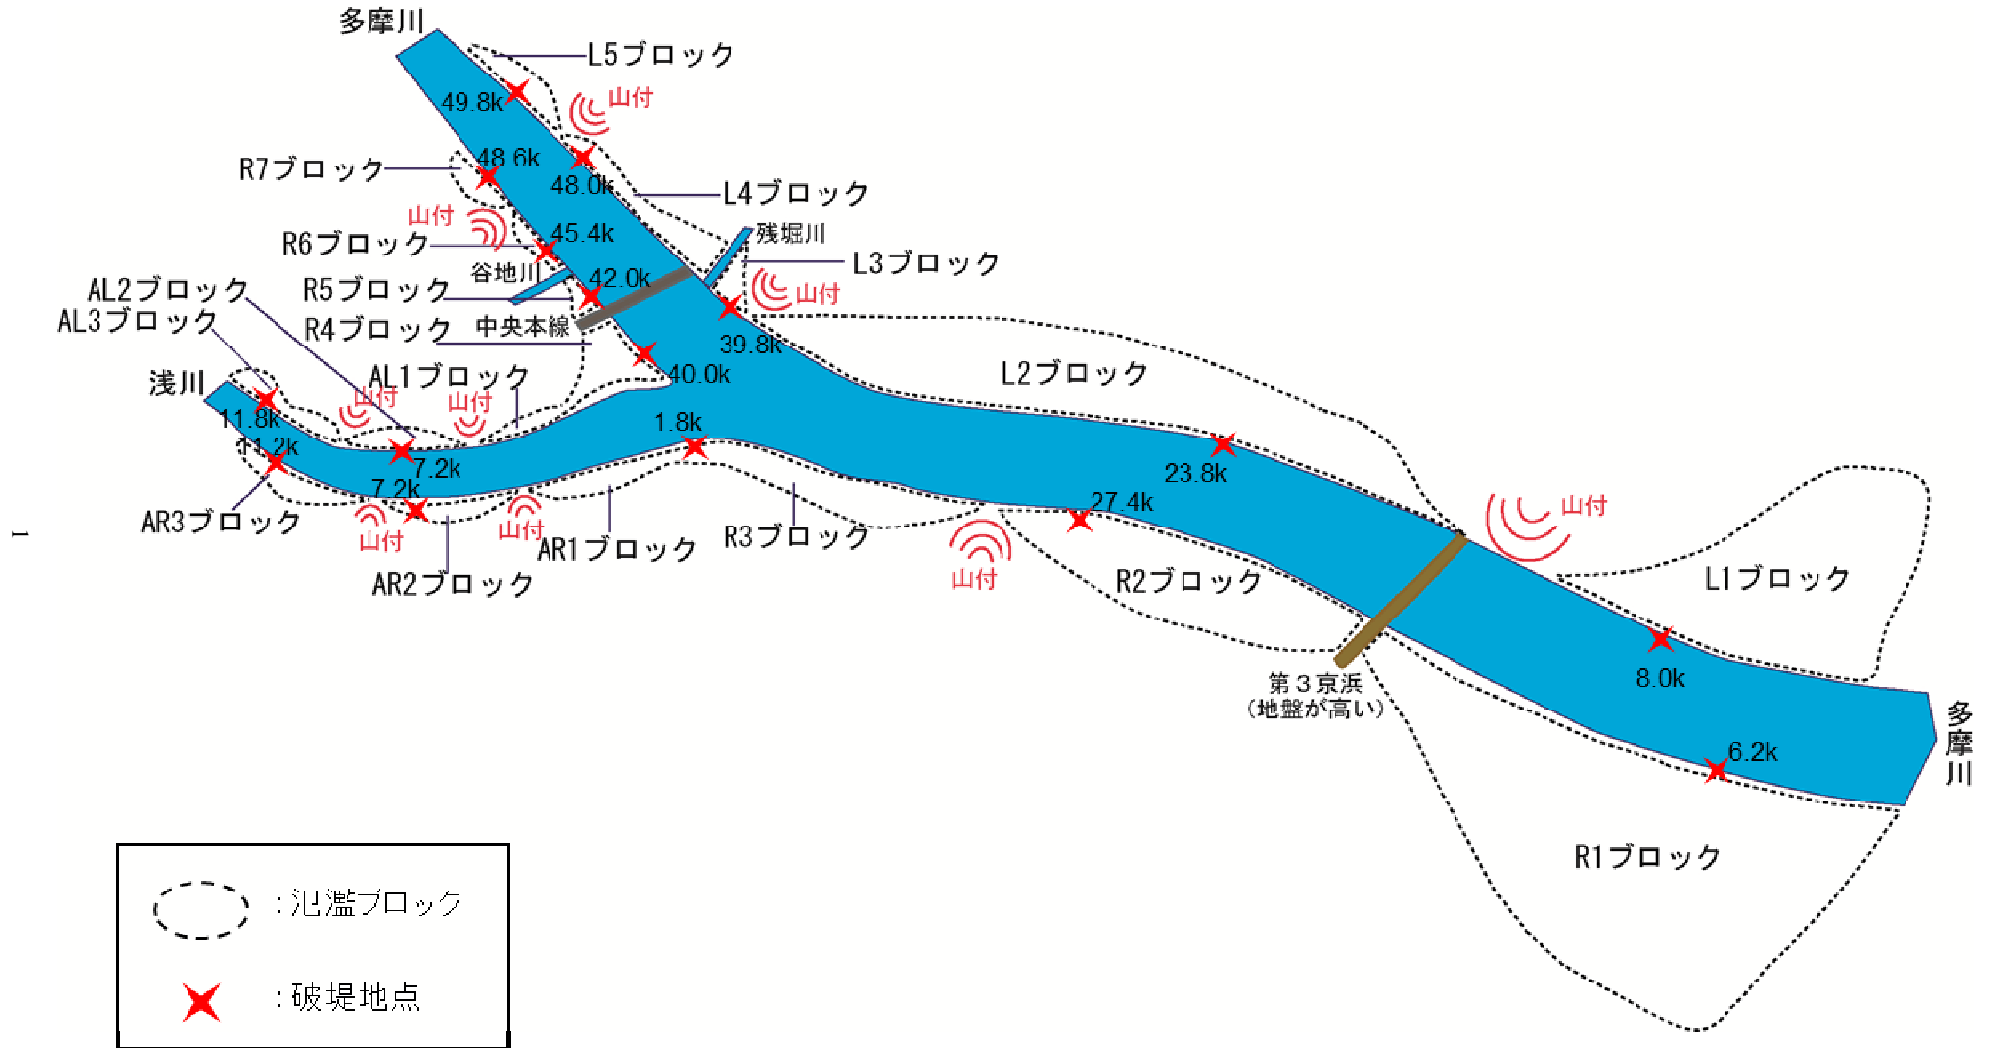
多摩川
L5ブロック
49.8k
山付
R7ブロック
48.6k
48.0k
L4ブロック
山付
45.4k
残堀川
R6ブロック
L3ブロック
谷地川
42.0k
山付
AL2ブロック
R5ブロック
AL3ブロック
R4ブロック
中央本線
39.8k
40.0k
L2ブロック
浅川
AL1ブロック
山付
山付
11.8k
1.8k
11.2k
7.2k
23.8k
7.2k
27.4k
山付
AR3ブロック
山付
山付
AR1ブロック
R3ブロック
山付
R2ブロック
L1ブロック
AR2ブロック
第３京浜
（地盤が高い）
8.0k
多摩川
6.2k
R1ブロック
：氾濫ブロック
：破堤地点